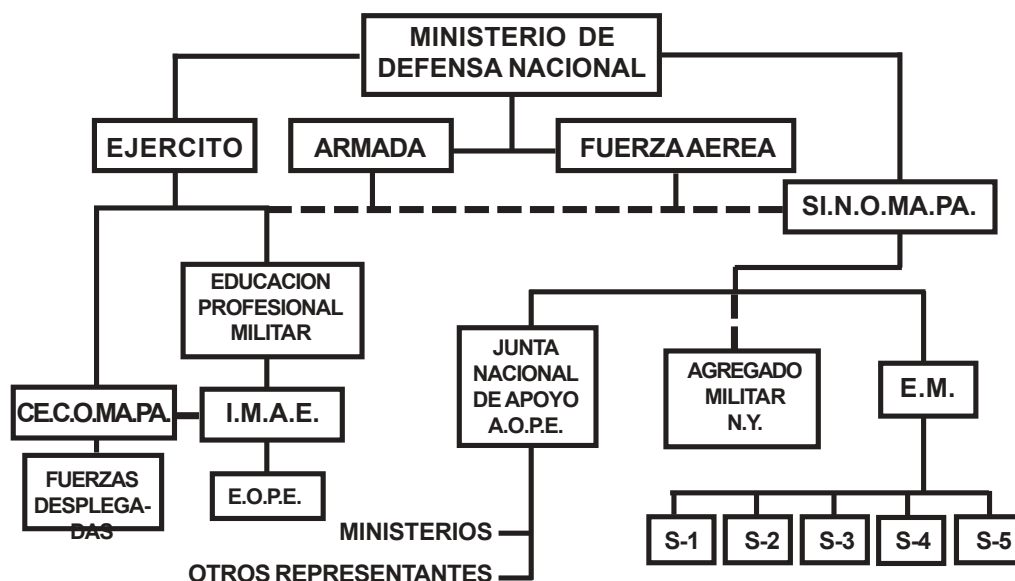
MINISTERIO DE DEFENSA NACIONAL

EJERCITO

ARMADA

FUERZA AEREA

SI.N.O.MA.PA.

EDUCACION PROFESIONAL MILITAR

JUNTA NACIONAL DE APOYO A.O.P.E.

AGREGADO MILITAR N.Y.

E.M.

CE.C.O.MA.PA.

I.M.A.E.

FUERZAS DESPLEGADAS

E.O.P.E.

MINISTERIOS

OTROS REPRESENTANTES

S-1

S-2

S-3

S-4

S-5